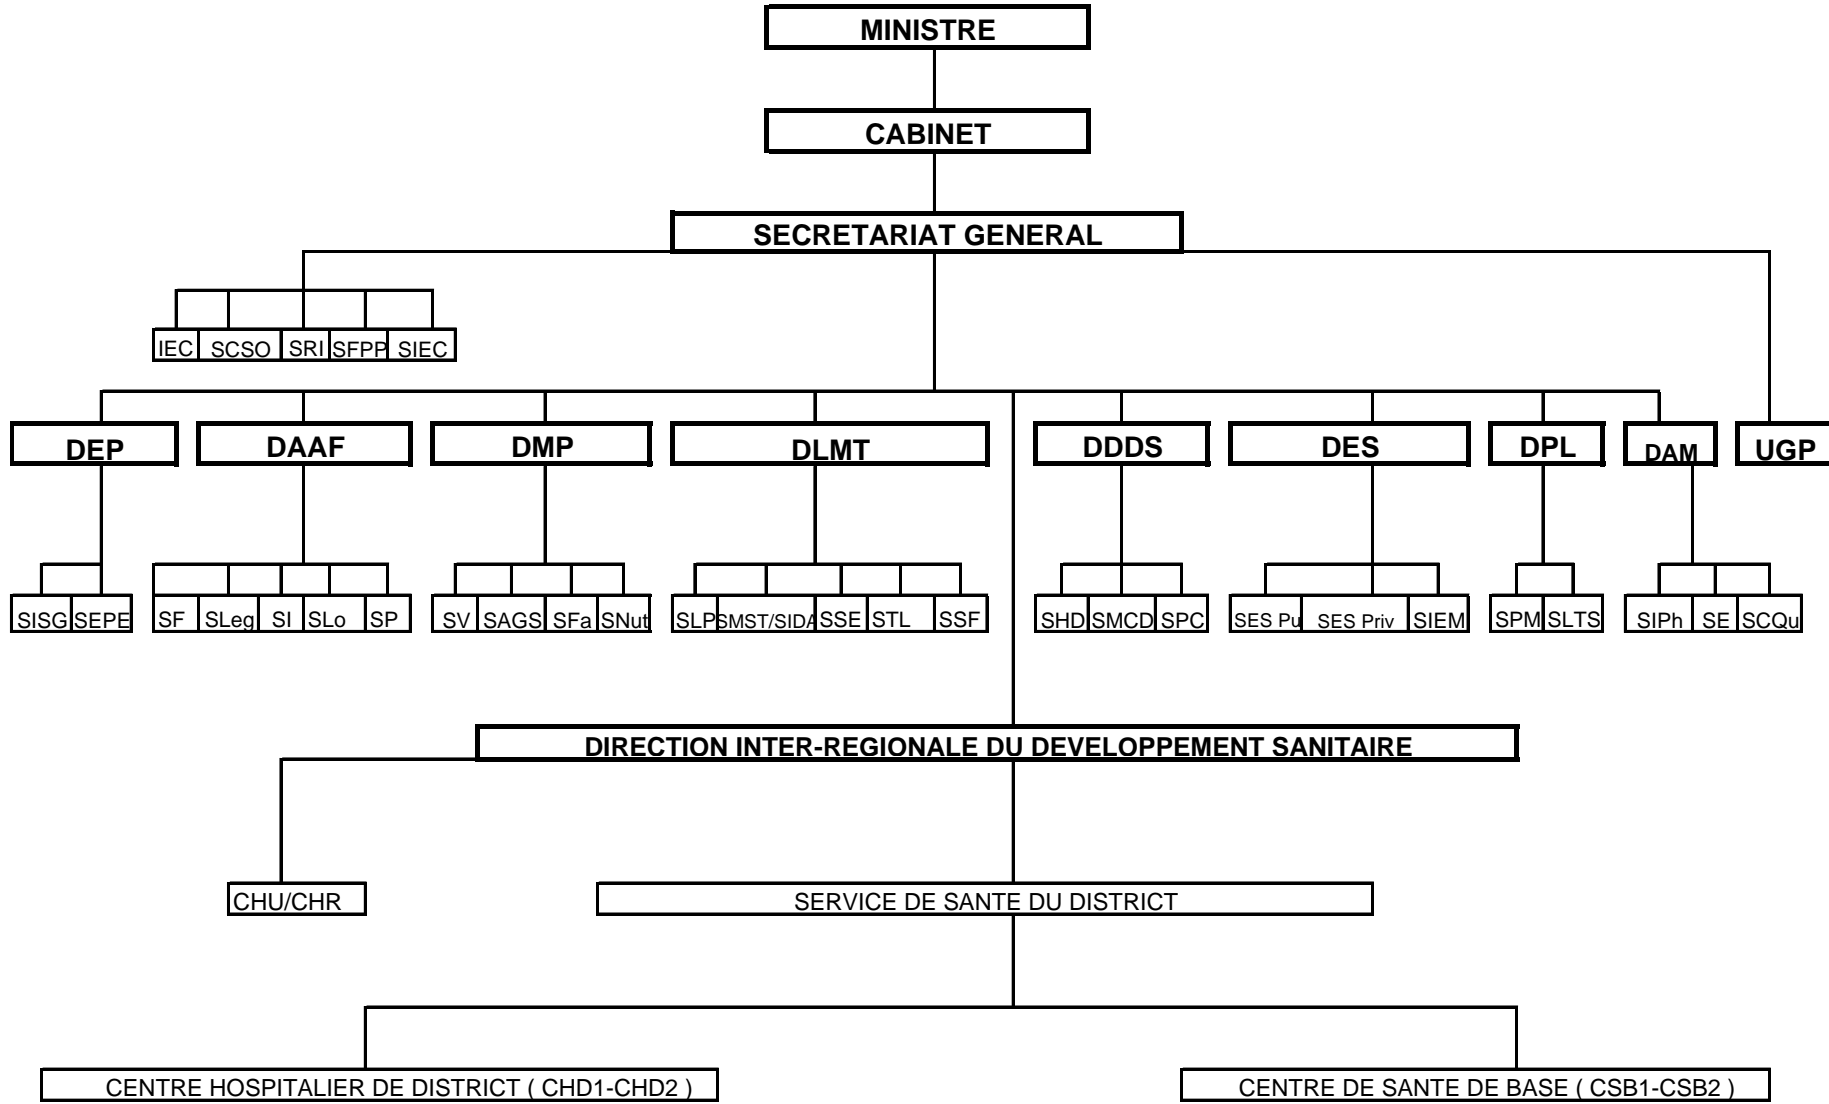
MINISTRE

CABINET

SECRETARIAT GENERAL

IEC SCSO SRI SFPP SIEC

DEP DAAF DMP DLMT DDDS DES DPL DAM UGP

SISG SEPE

SF SLeg SI SLo SP

SV SAGS SFa SNut

SLP SMST/SIDA SSE STL SSF

SHD SMCD SPC

SES Pu SES Priv SIEM

SPM SLTS

SIPh SE SCQu

DIRECTION INTER-REGIONALE DU DEVELOPPEMENT SANITAIRE

CHU/CHR

SERVICE DE SANTE DU DISTRICT

CENTRE HOSPITALIER DE DISTRICT ( CHD1-CHD2 )

CENTRE DE SANTE DE BASE ( CSB1-CSB2 )